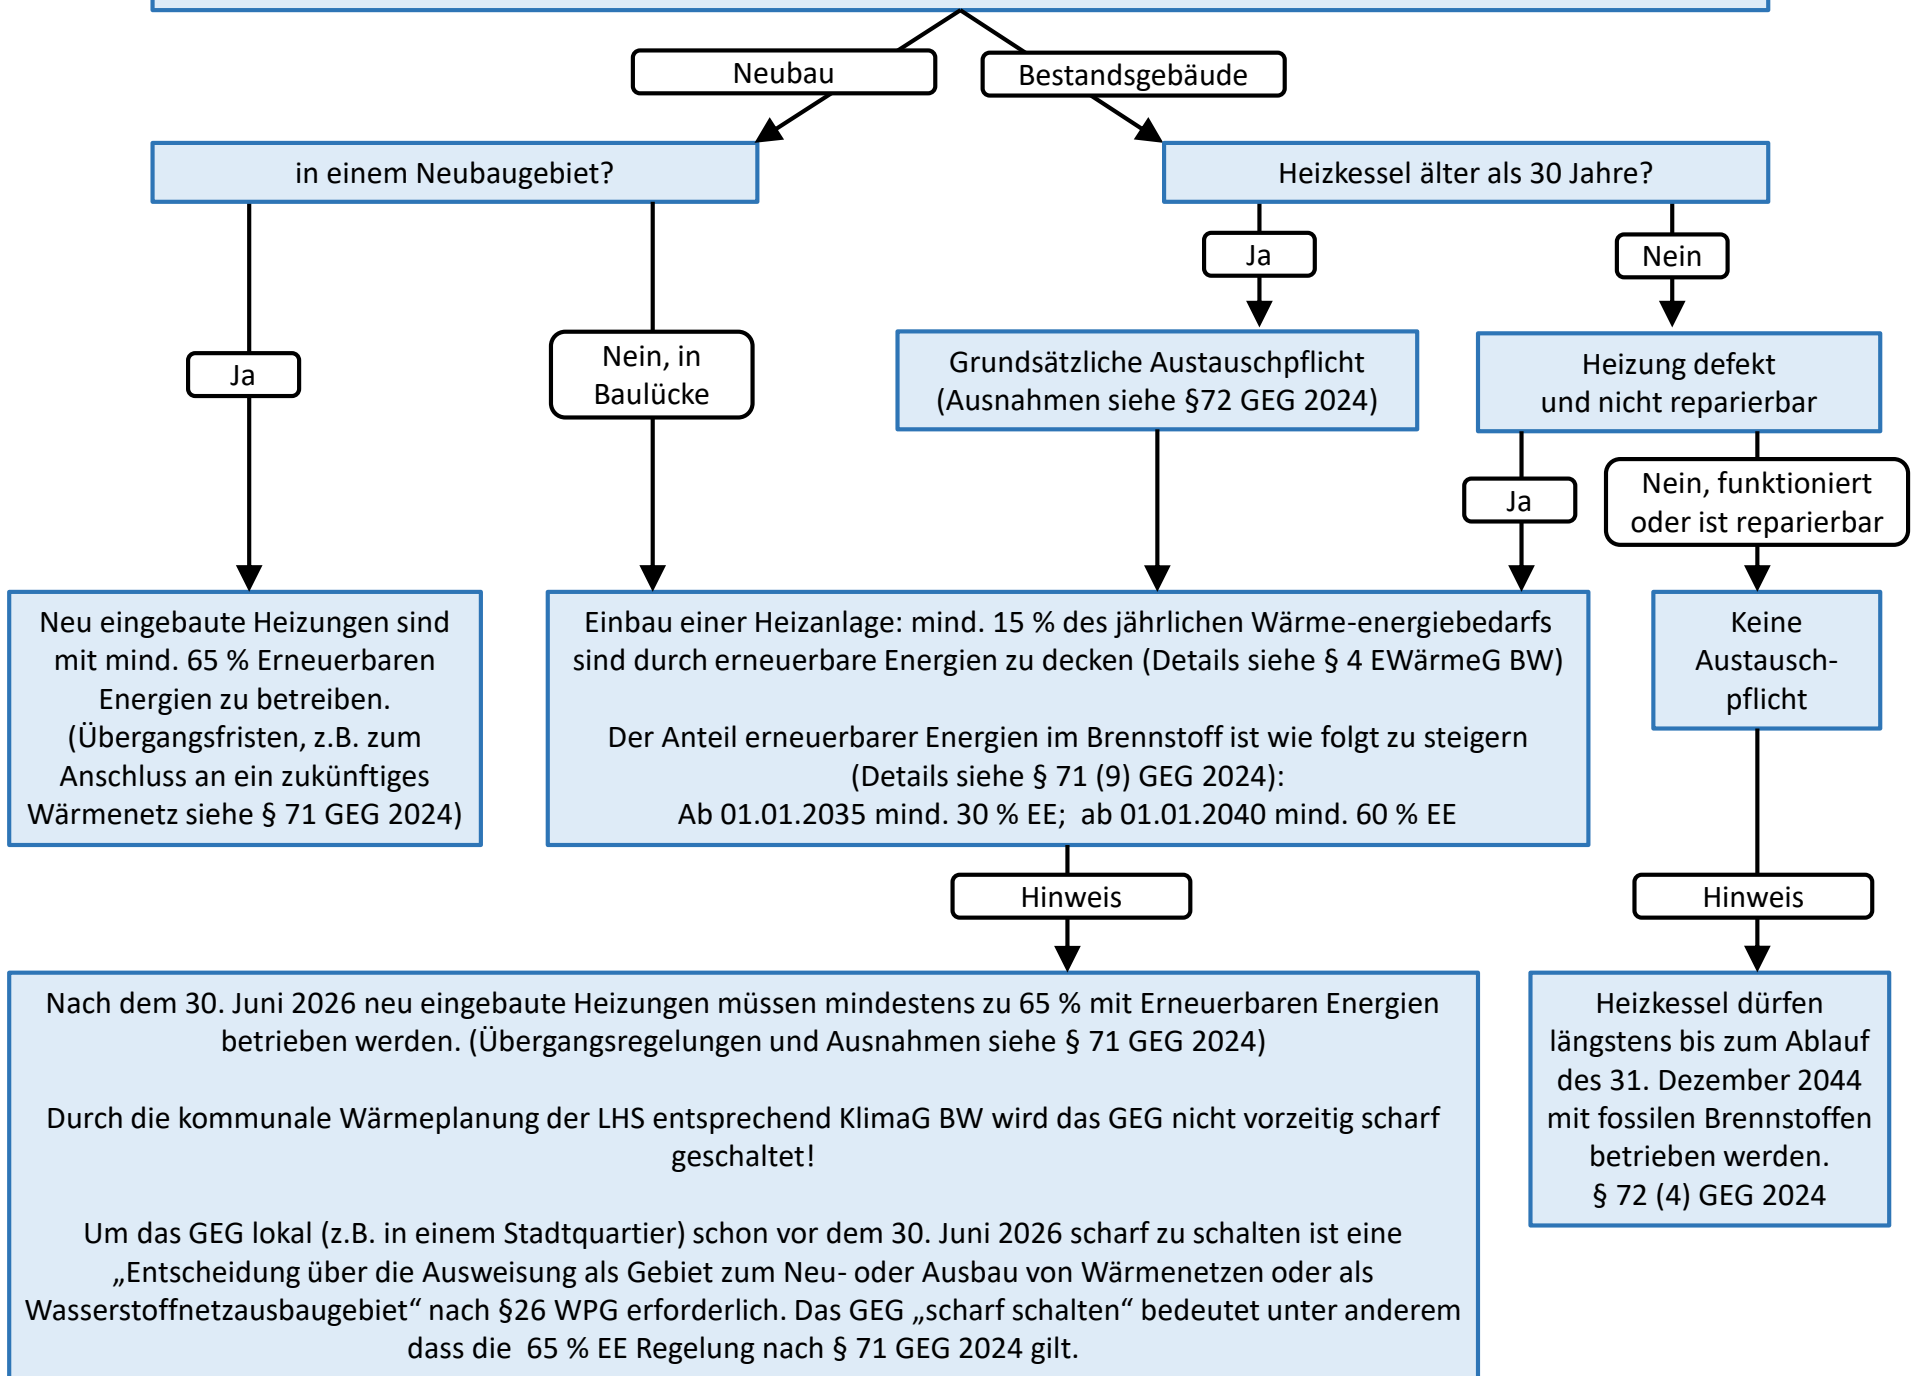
Neubau

Bestandsgebäude

in einem Neubaugebiet?

Heizkessel älter als 30 Jahre?

Ja

Nein

Ja

Nein, in Baulücke

Grundsätzliche Austauschpflicht (Ausnahmen siehe §72 GEG 2024)

Heizung defekt und nicht reparierbar

Ja

Nein, funktioniert oder ist reparierbar

Neu eingebaute Heizungen sind mit mind. 65 % Erneuerbaren Energien zu betreiben. (Übergangsfristen, z.B. zum Anschluss an ein zukünftiges Wärmenetz siehe § 71 GEG 2024)

Einbau einer Heizanlage: mind. 15 % des jährlichen Wärme-energiebedarfs sind durch erneuerbare Energien zu decken (Details siehe § 4 EWärmeG BW)

Der Anteil erneuerbarer Energien im Brennstoff ist wie folgt zu steigern (Details siehe § 71 (9) GEG 2024):
Ab 01.01.2035 mind. 30 % EE; ab 01.01.2040 mind. 60 % EE

Keine Austausch-pflicht

Hinweis

Hinweis

Nach dem 30. Juni 2026 neu eingebaute Heizungen müssen mindestens zu 65 % mit Erneuerbaren Energien betrieben werden. (Übergangsregelungen und Ausnahmen siehe § 71 GEG 2024)

Durch die kommunale Wärmeplanung der LHS entsprechend KlimaG BW wird das GEG nicht vorzeitig scharf geschaltet!

Um das GEG lokal (z.B. in einem Stadtquartier) schon vor dem 30. Juni 2026 scharf zu schalten ist eine „Entscheidung über die Ausweisung als Gebiet zum Neu- oder Ausbau von Wärmenetzen oder als Wasserstoffnetzausbaugebiet“ nach §26 WPG erforderlich. Das GEG „scharf schalten“ bedeutet unter anderem dass die 65 % EE Regelung nach § 71 GEG 2024 gilt.

Heizkessel dürfen längstens bis zum Ablauf des 31. Dezember 2044 mit fossilen Brennstoffen betrieben werden.
§ 72 (4) GEG 2024